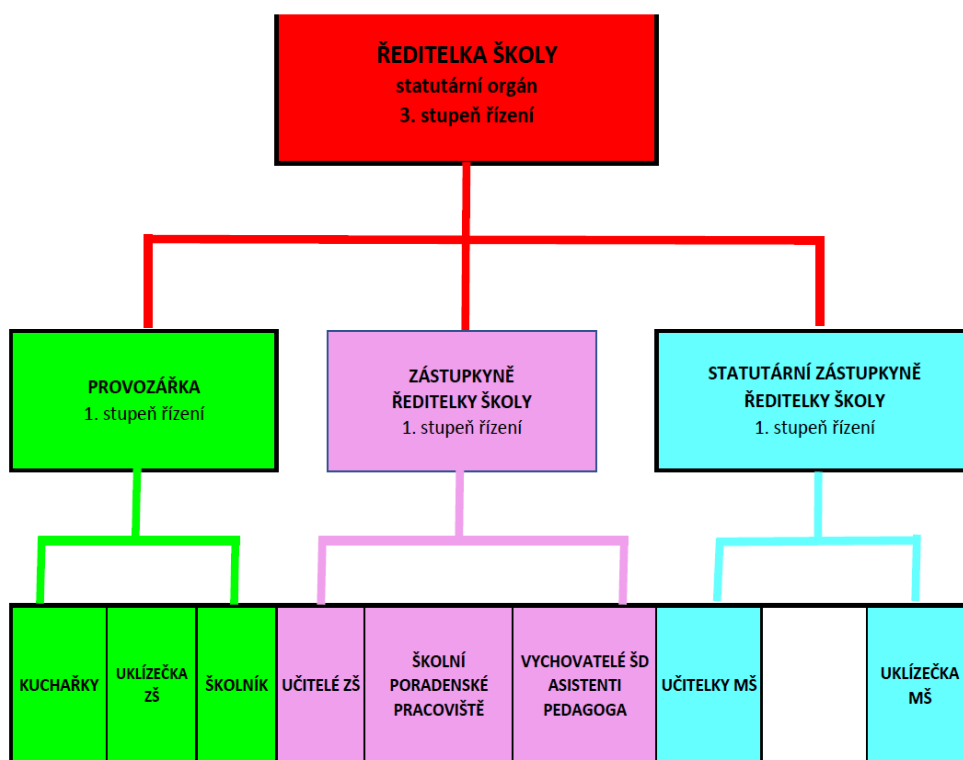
ŘEDITELKA ŠKOLY
statutární orgán
3. stupeň řízení

PROVOZÁŘKA
1. stupeň řízení

ZÁSTUPKYNĚ ŘEDITELKY ŠKOLY
1. stupeň řízení

STATUTÁRNÍ ZÁSTUPKYNĚ ŘEDITELKY ŠKOLY
1. stupeň řízení

KUCHAŘKY

UKLÍZEČKA ZŠ

ŠKOLNÍK

UČITELÉ ZŠ

ŠKOLNÍ PORADENSKÉ PRACOVIŠTĚ

VYCHOVATELÉ ŠD ASISTENTI PEDAGOGA

UČITELKY MŠ

UKLÍZEČKA MŠ